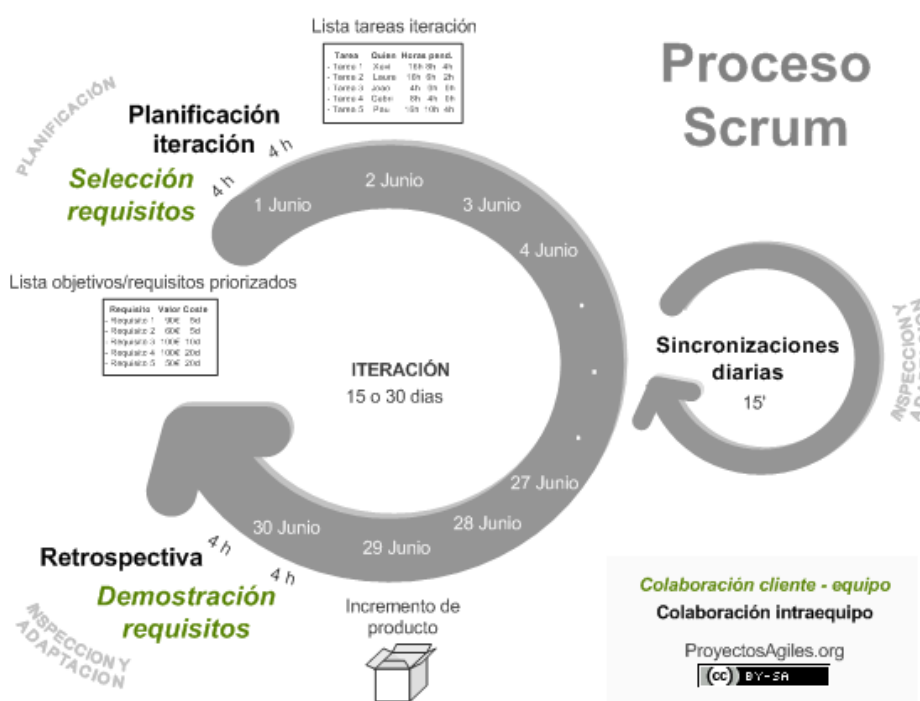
Lista tareas iteración

| Tarea | Quien | Horas pend. | | |
|---|---|---|---|---|
| - Tarea 1 | Xavi | 16h | 8h | 4h |
| - Tarea 2 | Laura | 10h | 6h | 2h |
| - Tarea 3 | Joan | 4h | 0h | 0h |
| - Tarea 4 | Cellm | 8h | 4h | 0h |
| - Tarea 5 | Pau | 16h | 10h | 4h |

Proceso Scrum

PLANIFICACIÓN

Planificación iteración

4 h

Selección requisitos

4 h

1 Junio

2 Junio

3 Junio

4 Junio

Lista objetivos/requisitos priorizados

| Requisito | Valor | Coste |
|---|---|---|
| - Requisito 1 | 90€ | 5d |
| - Requisito 2 | 60€ | 5d |
| - Requisito 3 | 100€ | 10d |
| - Requisito 4 | 100€ | 20d |
| - Requisito 5 | 50€ | 20d |

ITERACIÓN
15 o 30 dias

Sincronizaciones diarias
15'

INSPECCION Y ADAPTACION

27 Junio

28 Junio

29 Junio

30 Junio

4 h

Retrospectiva

4 h

Demostración requisitos

INSPECCION Y ADAPTACION

Incremento de producto

Colaboración cliente - equipo

Colaboración intraequipo

ProyectosAgiles.org

(cc) BY-SA